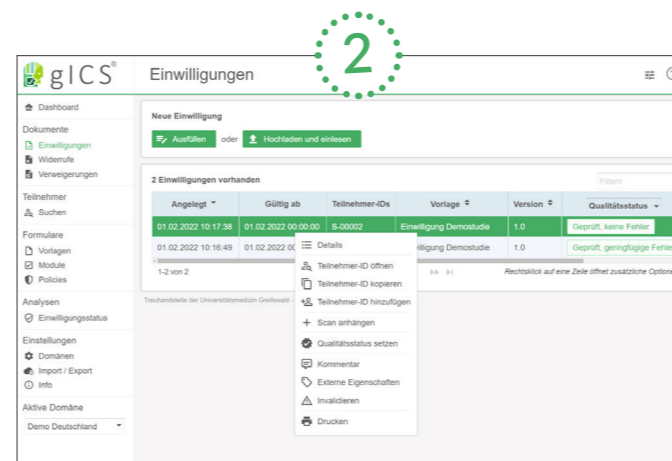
2

gICS®

Einwilligungen

Dashboard

Dokumente
Einwilligungen
Widerrufe
Verweigerungen

Teilnehmer
Suchen

Formulare
Vorlagen
Module
Policies

Analysen
Einwilligungsstatus

Einstellungen
Domänen
Import / Export
Info

Aktive Domäne
Demo Deutschland

Neue Einwilligung
Ausfüllen oder Hochladen und einlesen

2 Einwilligungen vorhanden

Filtern

| Angelegt | Gültig ab | Teilnehmer-IDs | Vorlage | Version | Qualitätsstatus |
|---|---|---|---|---|---|
| 01.02.2022 10:17:38 | 01.02.2022 00:00:00 | S-00002 | Einwilligung Demostudie | 1.0 | Geprüft, keine Fehler |
| 01.02.2022 10:16:49 | 01.02.2022 00 | | illigung Demostudie | 1.0 | Geprüft, geringfügige Fehle |

1-2 von 2

Rechtsklick auf eine Zeile öffnet zusätzliche Optione

Treuhandstelle der Universitätsmedizin Greifswald -

Details
Teilnehmer-ID öffnen
Teilnehmer-ID kopieren
Teilnehmer-ID hinzufügen
Scan anhängen
Qualitätsstatus setzen
Kommentar
Externe Eigenschaften
Invalidieren
Drucken